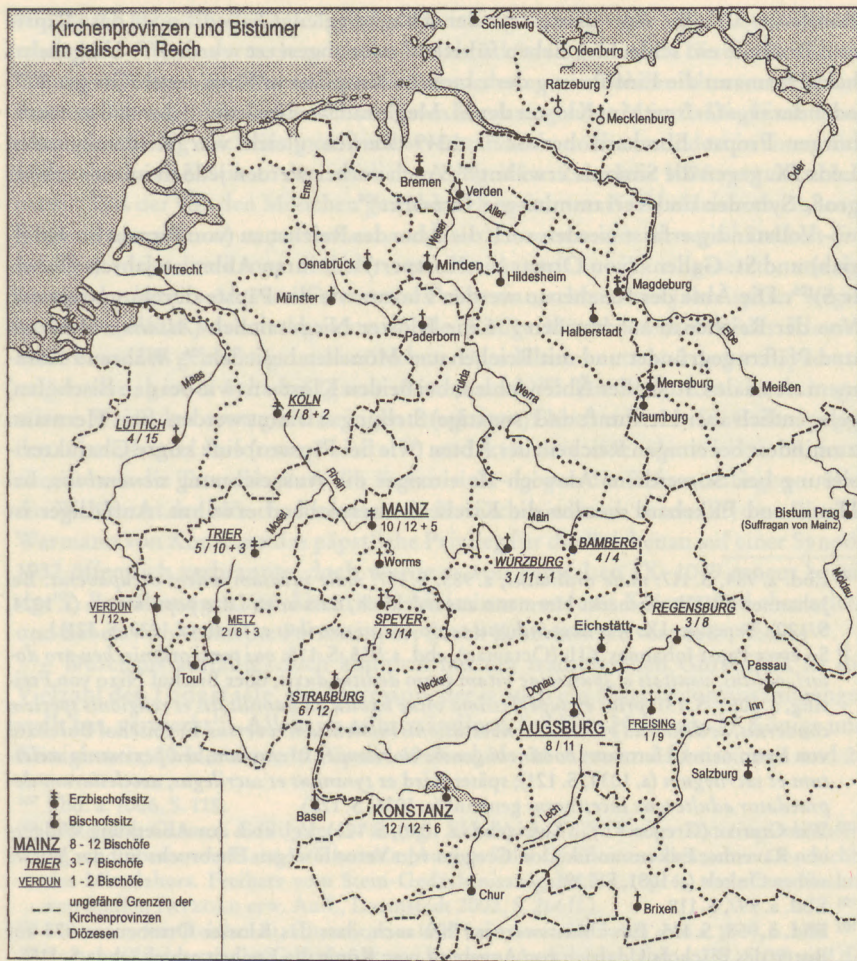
Kirchenprovinzen und Bistümer im salischen Reich

Schleswig
Oldenburg
Ratzeburg
Mecklenburg
Oder
Bremen
Verden
Ems
Aller
Weser
Utrecht
Osnabrück
Minden
Hildesheim
Magdeburg
Münster
Halberstadt
Paderborn
Elbe
Maas
Fulda
Werra
Merseburg
Meißen
KÖLN
4 / 8 + 2
Naumburg
LÜTTICH
4 / 15
Rhein
MAINZ
10 / 12 + 5
Main
BAMBERG
4 / 4
Bistum Prag
(Suffragan von Mainz)
TRIER
5 / 10 + 3
Mosel
Worms
WÜRZBURG
3 / 11
Moldau
VERDUN
1 / 12
METZ
2 / 8 + 3
SPEYER
3 / 14
REGENSBURG
3 / 8
Eichstätt
Toul
Neckar
Donau
Passau
STRASSBURG
6 / 12
FREISING
1 / 9
Inn
AUGSBURG
8 / 11
Salzburg
Erzbischofssitz
Bischofssitz
Basel
KONSTANZ
12 / 12 + 6
Lech
MAINZ 8 - 12 Bischöfe
TRIER 3 - 7 Bischöfe
VERDUN 1 - 2 Bischöfe
ungefähre Grenzen der Kirchenprovinzen
Diözesen
Chur
Brixen